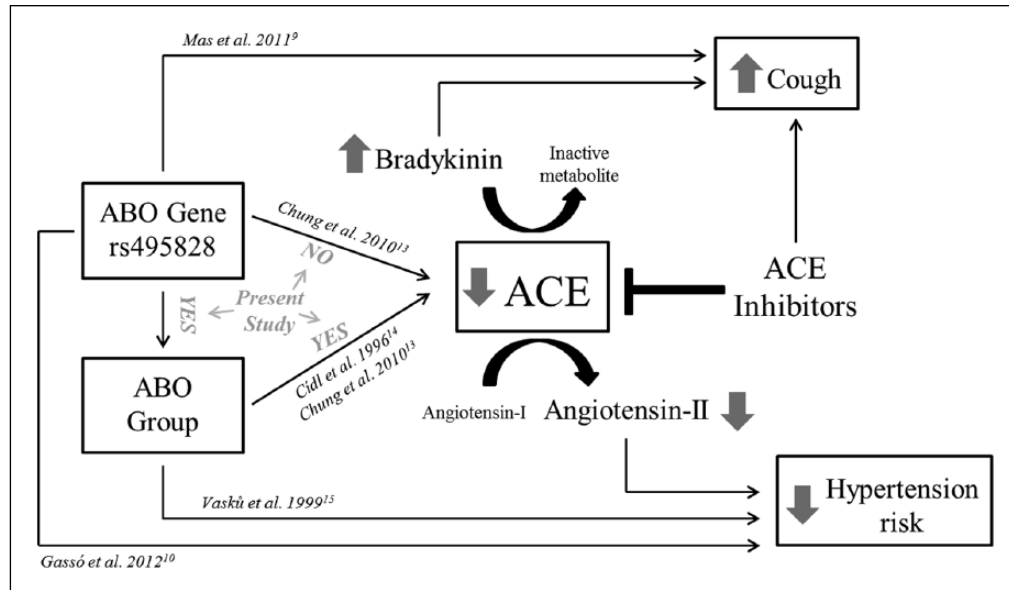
Mas et al. 2011$^{9}$

Cough

Bradykinin

Inactive metabolite

ABO Gene rs495828

Chung et al. 2010$^{13}$

NO

Present Study

YES

YES

ACE

ACE Inhibitors

ABO Group

Cidl et al. 1996$^{14}$
Chung et al. 2010$^{13}$

Angiotensin-I

Angiotensin-II

Vaskù et al. 1999$^{15}$

Hypertension risk

Gassó et al. 2012$^{10}$